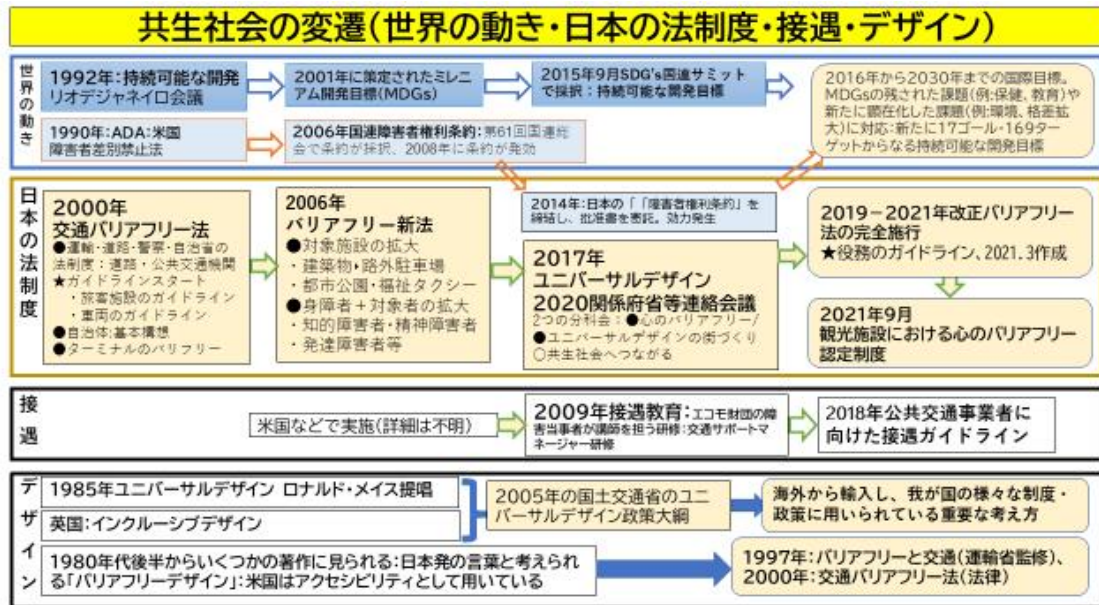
共生社会の変遷(世界の動き・日本の法制度・接遇・デザイン)

世界の動き

1992年:持続可能な開発 リオデジャネイロ会議

2001年に策定されたミレニアム開発目標(MDGs)

2015年9月SDG'sの国連サミットで採択:持続可能な開発目標

2016年から2030年までの国際目標。MDGsの残された課題(例:保健、教育)や新たに顕在化した課題(例:環境、格差拡大)に対応:新たに17ゴール・169ターゲットからなる持続可能な開発目標

1990年:ADA:米国障害者差別禁止法

2006年国連障害者権利条約:第61回国連総会で条約が採択、2008年に条約が発効

日本の法制度

2000年 交通バリアフリー法
●運輸・道路・警察・自治省の法制度:道路・公共交通機関
★ガイドラインスタート
・旅客施設のガイドライン
・車両のガイドライン
●自治体:基本構想
●ターミナルのバリフリー

2006年 バリアフリー新法
●対象施設の拡大
・建築物・路外駐車場
・都市公園・福祉タクシー
●身障者+対象者の拡大
・知的障害者・精神障害者
・発達障害者等

2014年:日本の「「障害者権利条約」を締結し、批准書を寄託。効力発生

2017年 ユニバーサルデザイン2020関係府省等連絡会議
2つの分科会:●心のバリアフリー/●ユニバーサルデザインの街づくり
○共生社会へつながる

2019−2021年改正バリアフリー法の完全施行
★役務のガイドライン、2021.3作成

2021年9月 観光施設における心のバリアフリー認定制度

接遇

米国などで実施(詳細は不明)

2009年接遇教育:エコモ財団の障害当事者が講師を担う研修:交通サポートマネージャー研修

2018年公共交通事業者に向けた接遇ガイドライン

デザイン

1985年ユニバーサルデザイン ロナルド・メイス提唱

英国:インクルーシブデザイン

2005年の国土交通省のユニバーサルデザイン政策大綱

海外から輸入し、我が国の様々な制度・政策に用いられている重要な考え方

1980年代後半からいくつかの著作に見られる:日本発の言葉と考えられる「バリアフリーデザイン」:米国はアクセシビリティとして用いている

1997年:バリアフリーと交通(運輸省監修)、2000年:交通バリアフリー法(法律)